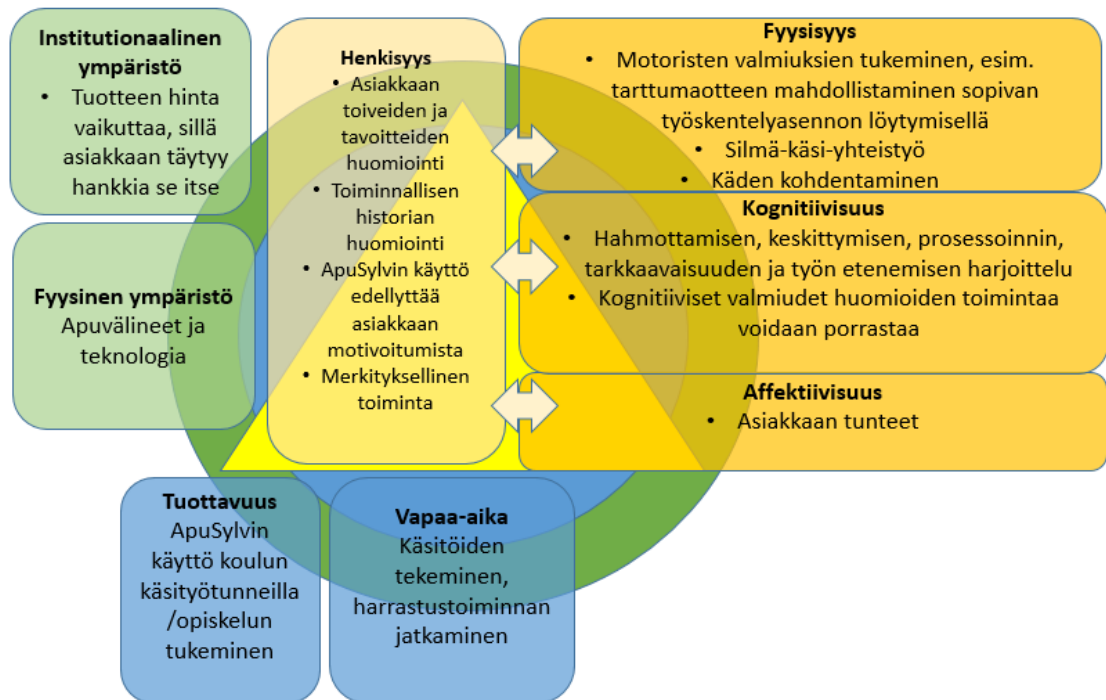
Institutionaalinen ympäristö
• Tuotteen hinta vaikuttaa, sillä asiakkaan täytyy hankkia se itse

Fyysinen ympäristö
Apuvälineet ja teknologia

Henkisyys
• Asiakkaan toiveiden ja tavoitteiden huomiointi
• Toiminnallisen historian huomiointi
• ApuSylvin käyttö edellyttää asiakkaan motivoitumista
• Merkityksellinen toiminta

Fyysisyys
• Motoristen valmiuksien tukeminen, esim. tarttumaotteen mahdollistaminen sopivan työskentelyasennon löytymisellä
• Silmä-käsi-yhteistyö
• Käden kohdentaminen

Kognitiivisuus
• Hahmottamisen, keskittymisen, prosessoinnin, tarkkaavaisuuden ja työn etenemisen harjoittelu
• Kognitiiviset valmiudet huomioiden toimintaa voidaan porrastaa

Affektiivisuus
• Asiakkaan tunteet

Tuottavuus
ApuSylvin käyttö koulun käsityötunneilla /opiskelun tukeminen

Vapaa-aika
Käsitöiden tekeminen, harrastustoiminnan jatkaminen